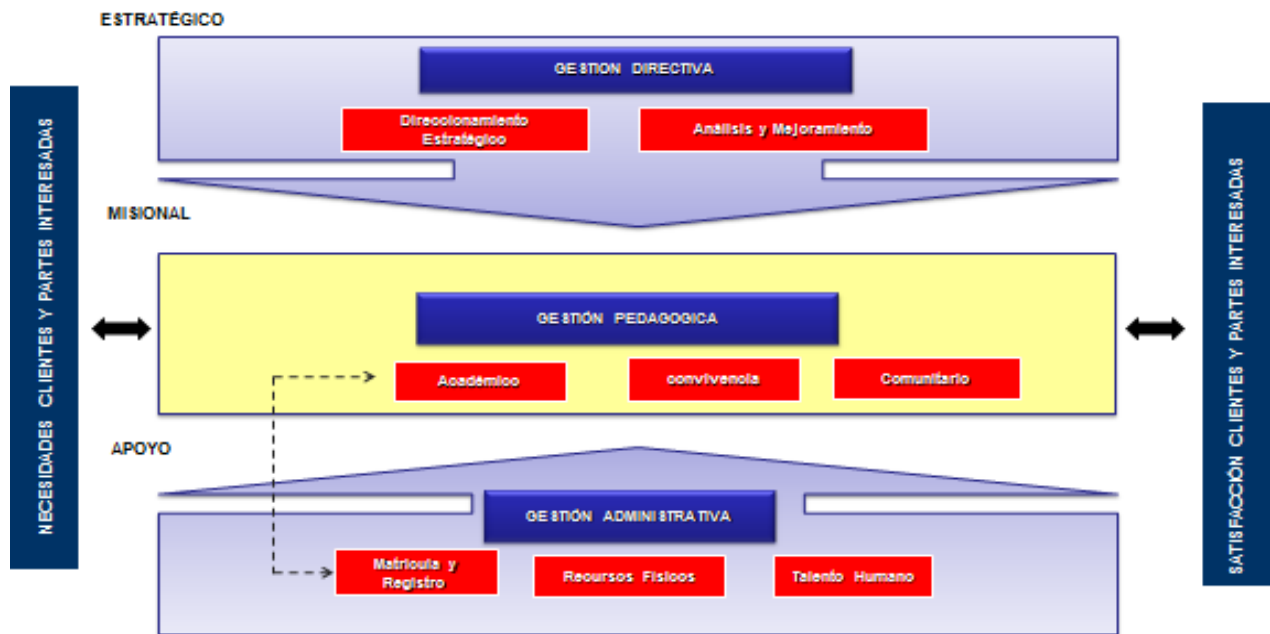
NECESIDADES CLIENTES Y PARTES INTERESADAS

ESTRATÉGICO

GESTION DIRECTIVA

Direccionamiento Estratégico

Análisis y Mejoramiento

MISIONAL

GESTIÓN PEDAGOGICA

Académico

convivencia

Comunitario

APOYO

GESTIÓN ADMINISTRATIVA

Matricula y Registro

Recursos Fisicos

Talento Humano

SATISFACCIÓN CLIENTES Y PARTES INTERESADAS